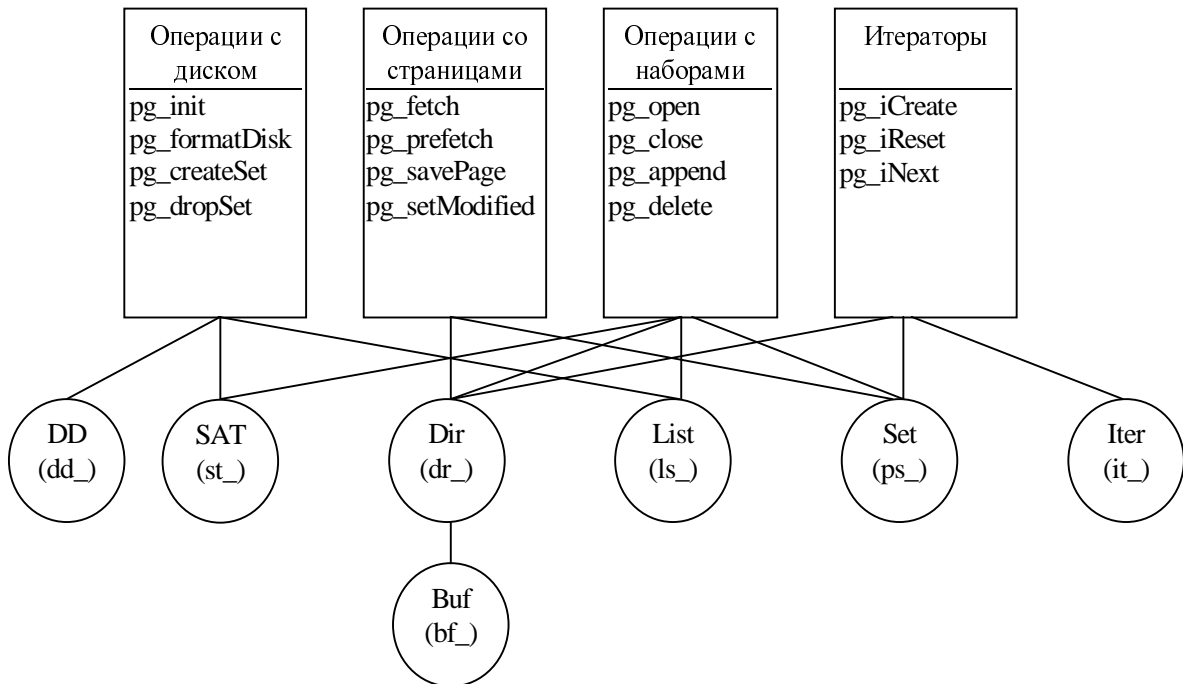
Операции с диском
pg_init
pg_formatDisk
pg_createSet
pg_dropSet

Операции со страницами
pg_fetch
pg_prefetch
pg_savePage
pg_setModified

Операции с наборами
pg_open
pg_close
pg_append
pg_delete

Итераторы
pg_iCreate
pg_iReset
pg_iNext

DD
(dd_)

SAT
(st_)

Dir
(dr_)

List
(ls_)

Set
(ps_)

Iter
(it_)

Buf
(bf_)